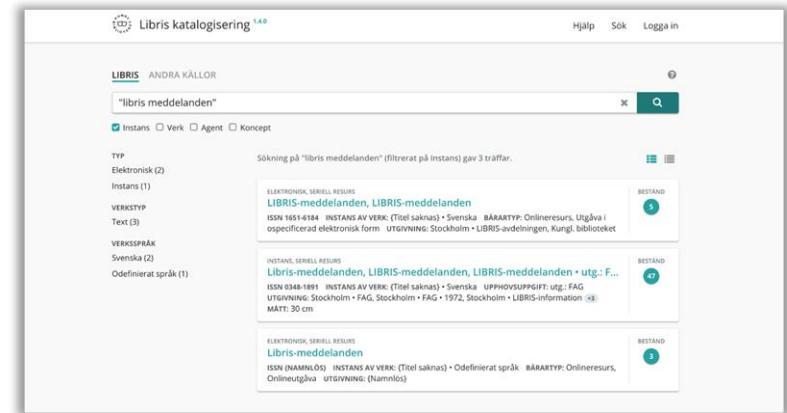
Libris katalogisering 1.4.0

Hjälp Sök Logga in

LIBRIS ANDRA KÄLLOR

"libris meddelanden"

Instans Verk Agent Koncept

TYP
Elektronisk (2)
Instans (1)

VERKSTYP
Text (3)

VERKSSPRÅK
Svenska (2)
Odefinierat språk (1)

Sökning på "libris meddelanden" (filtrerat på instans) gav 3 träffar.

ELEKTRONISK, SERIELL RESURS
LIBRIS-meddelanden, LIBRIS-meddelanden
ISSN 1651-6184 INSTANS AV VERK: {Titel saknas} • Svenska BÄRARTYP: Onlineresurs, Utgåva i ospecificerad elektronisk form UTGIVNING: Stockholm • LIBRIS-avdelningen, Kungl. biblioteket
BESTÅND 5

INSTANS, SERIELL RESURS
Libris-meddelanden, LIBRIS-meddelanden, LIBRIS-meddelanden • utg.: F...
ISSN 0348-1891 INSTANS AV VERK: {Titel saknas} • Svenska UPPHOVSUPPGIFT: utg.: FAG UTGIVNING: Stockholm • FAG, Stockholm • FAG • 1972, Stockholm • LIBRIS-information +3 MÅTT: 30 cm
BESTÅND 47

ELEKTRONISK, SERIELL RESURS
Libris-meddelanden
ISSN {NAMNLÖS} INSTANS AV VERK: {Titel saknas} • Odefinierat språk BÄRARTYP: Onlineresurs, Onlineutgåva UTGIVNING: {Namnlös}
BESTÅND 3